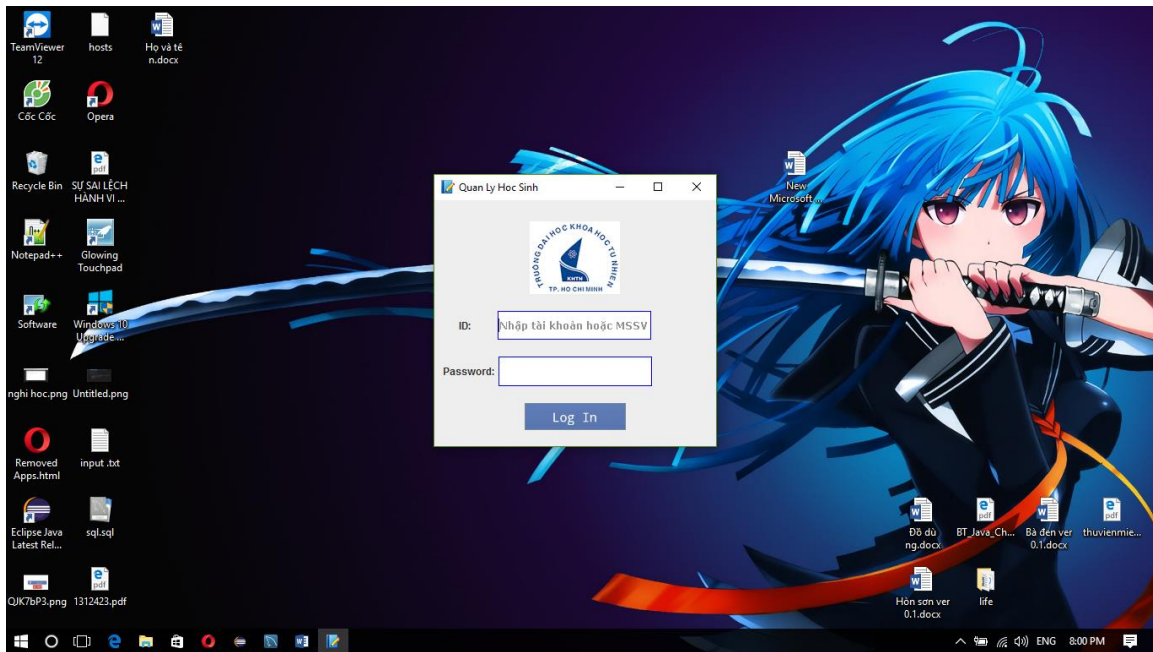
TeamViewer 12

hosts

Họ và tên.docx

Cốc Cốc

Opera

Recycle Bin

SỰ SAI LỆCH HÀNH VI ...

Notepad++

Glowing Touchpad

Software

Windows 10 Upgrade ...

nghi hoc.png

Untitled.png

Removed Apps.html

input .txt

Eclipse Java Latest Rel...

sql.sql

QJK7bP3.png

1312423.pdf

New Microsoft ...

Quan Ly Hoc Sinh

TRƯỜNG ĐẠI HỌC KHOA HỌC TỰ NHIÊN
KHTN
TP. HỒ CHÍ MINH

ID: Nhập tài khoản hoặc MSSV

Password:

Log In

Đồ dùng.docx

BT_Java_Ch...

Bà đen ver 0.1.docx

thuvienmie...

Hòn sơn ver 0.1.docx

life

ENG 8:00 PM